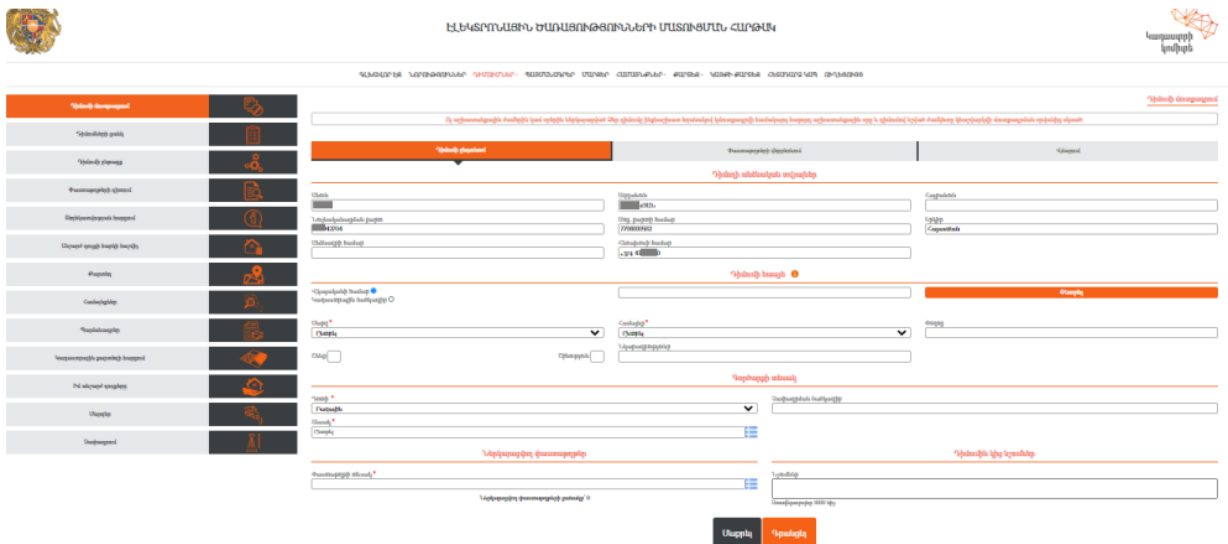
ԷԼԵԿՏՐՈՆԱՅԻՆ ԾԱՌԱՅՈՒԹՅՈՒՆՆԵՐԻ ՄԱՏՈՒՑՄԱՆ ՀԱՐԹԱԿ

Կադաստրի կոմիտե

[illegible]

Դիմումի ձևաթղթաթ

Դիմումի ձևաթղթաթ

Դիմումի ձևաթղթաթ

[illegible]

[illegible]

Դիմողի անձնական տվյալներ

Անուն

Ազգանուն

Հայրանուն

Անձնագրի համար

Սոց. քարտի համար

Էլ. փոստ

Բջջային համար

Հեռախոսի համար

Դիմումի հասցե

Միասնական համար

Կադաստրային համարներ

Փնտրել

Մարզ *

Ընտրել

Համայնք *

Ընտրել

Փողոց

Շենք

Բնակարան

Տեղեկություններ

Պահանջվող տեղեկանք

Տեսակ *

Ընտրել

Նպատակ *

Ընտրել

Ներկայացվող փաստաթղթեր

Փաստաթղթի տեսակ *

Դիմումին կից նշումներ

Նշումներ

Առավելագույնը 1000 նիշ

Սևագիր

Ուղարկել